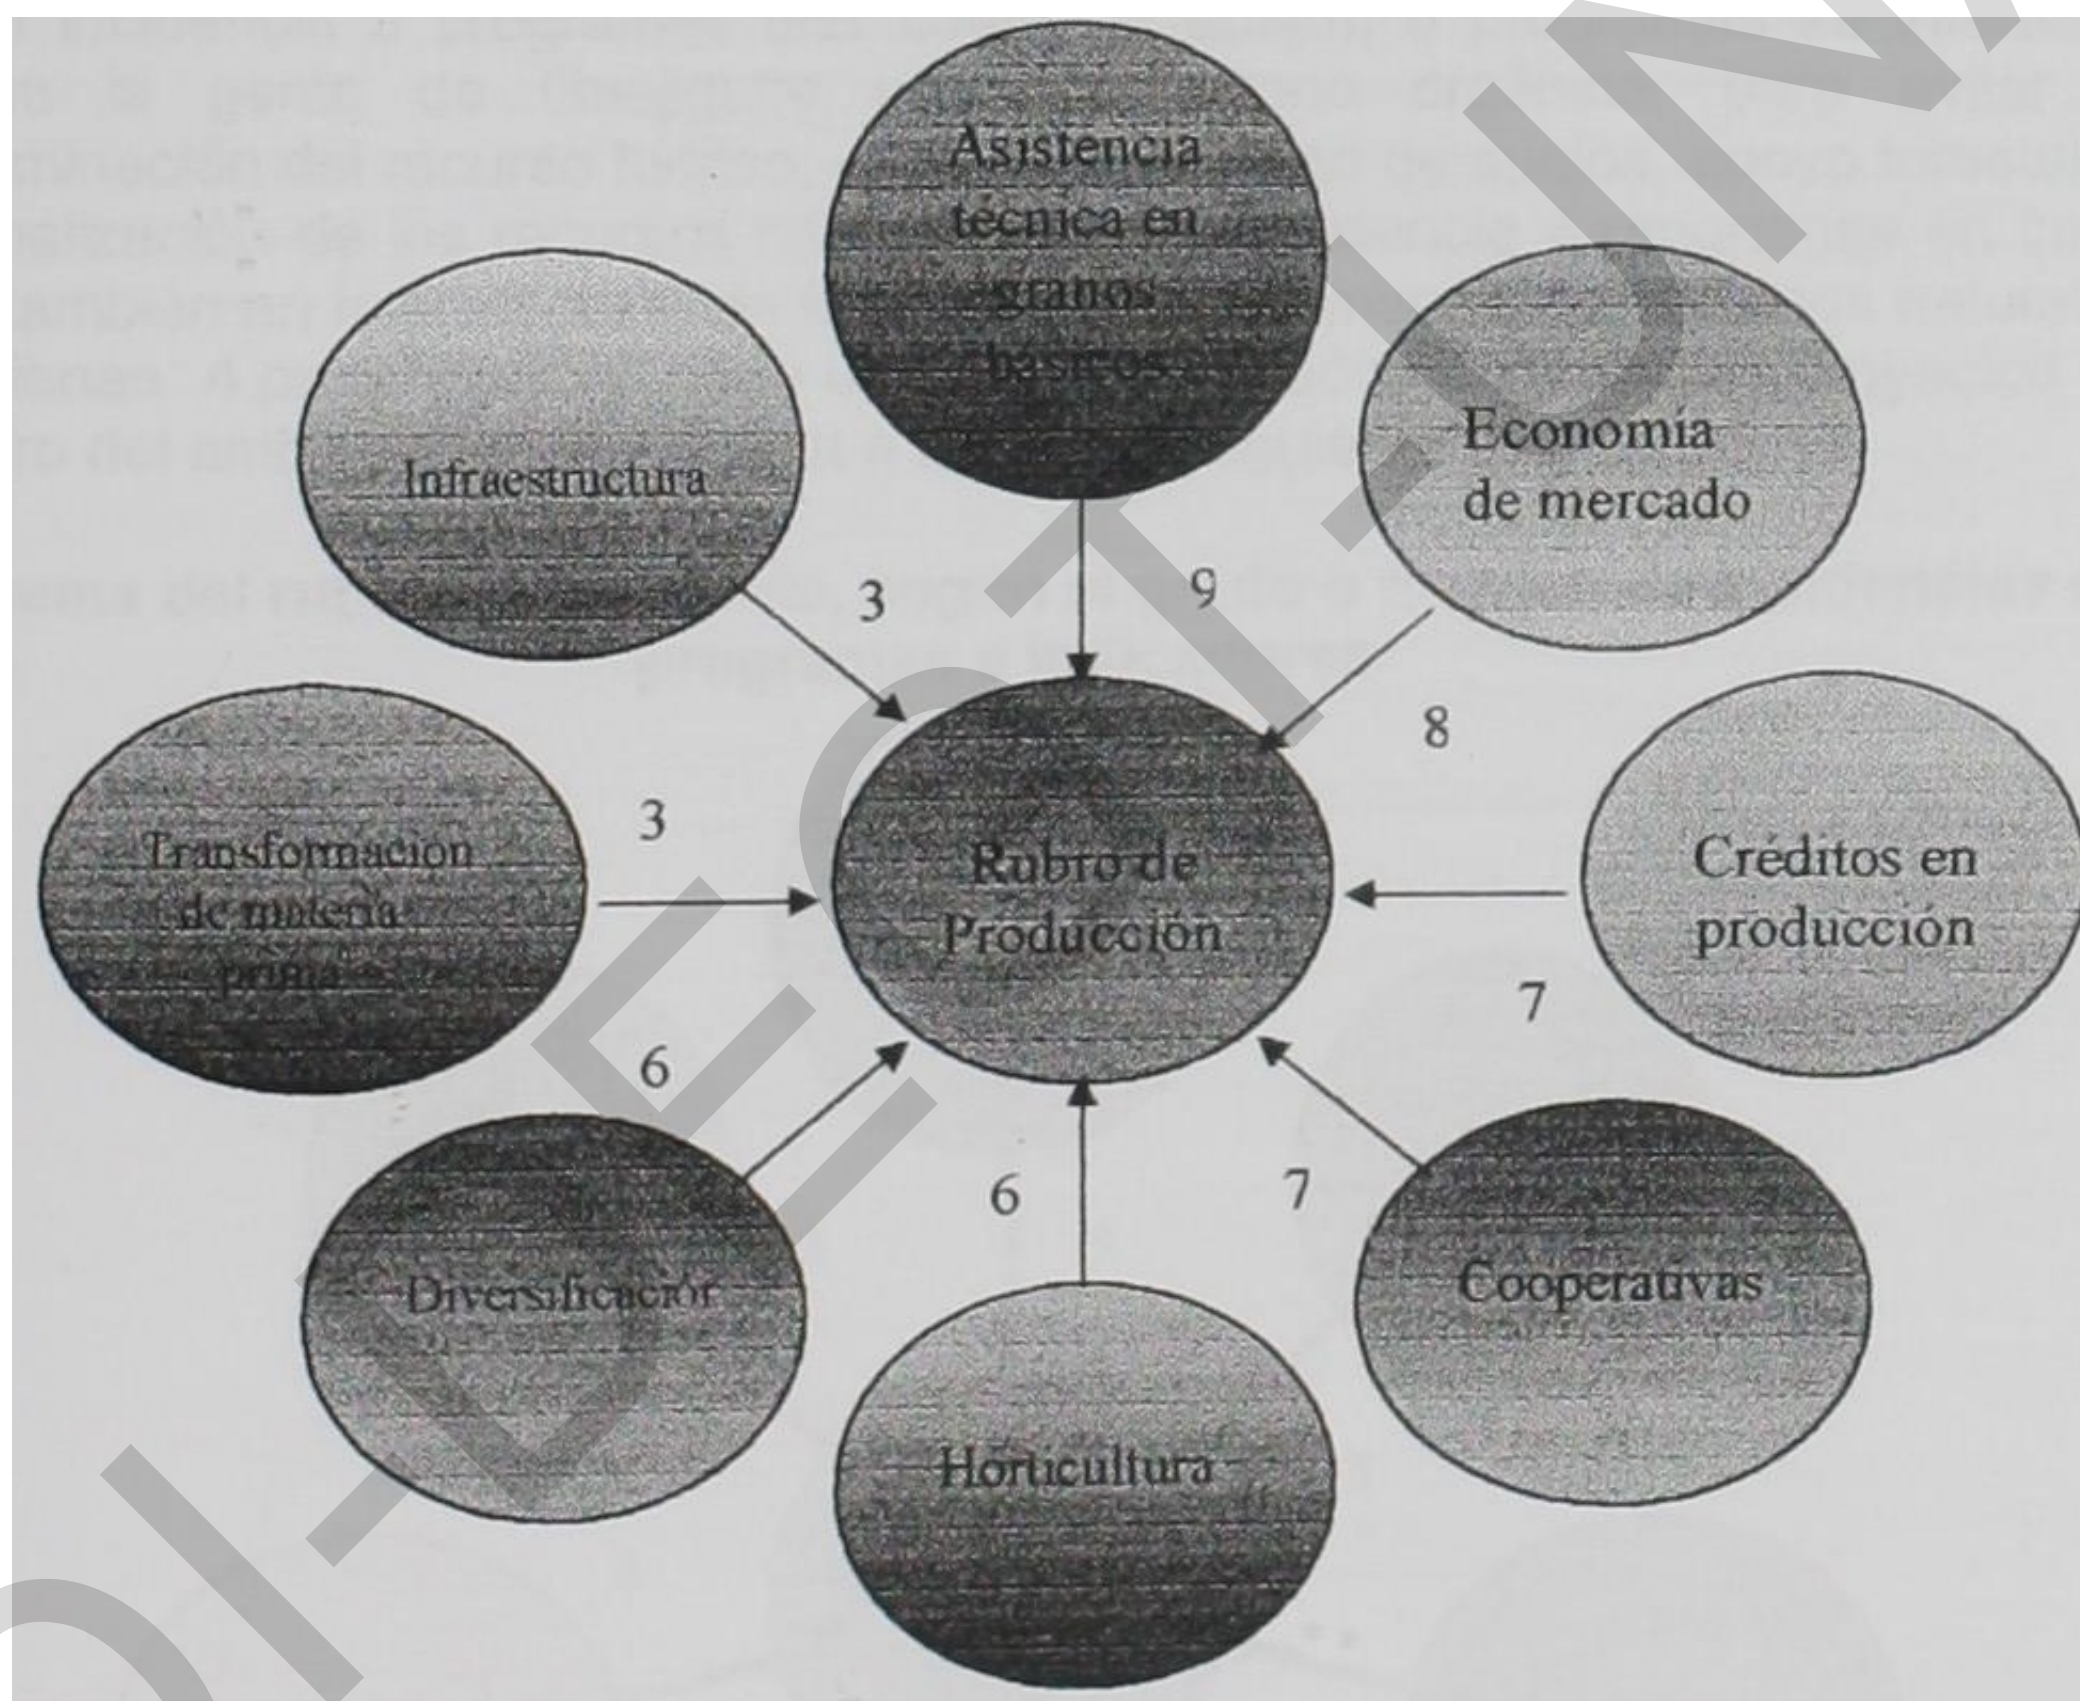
Asistencia técnica en granos básicos

Infraestructura

Economía de mercado

3

9

8

Transformación de materia prima

3

Rubro de Producción

Créditos en producción

7

6

6

7

Diversificación

Cooperativas

Horticultura